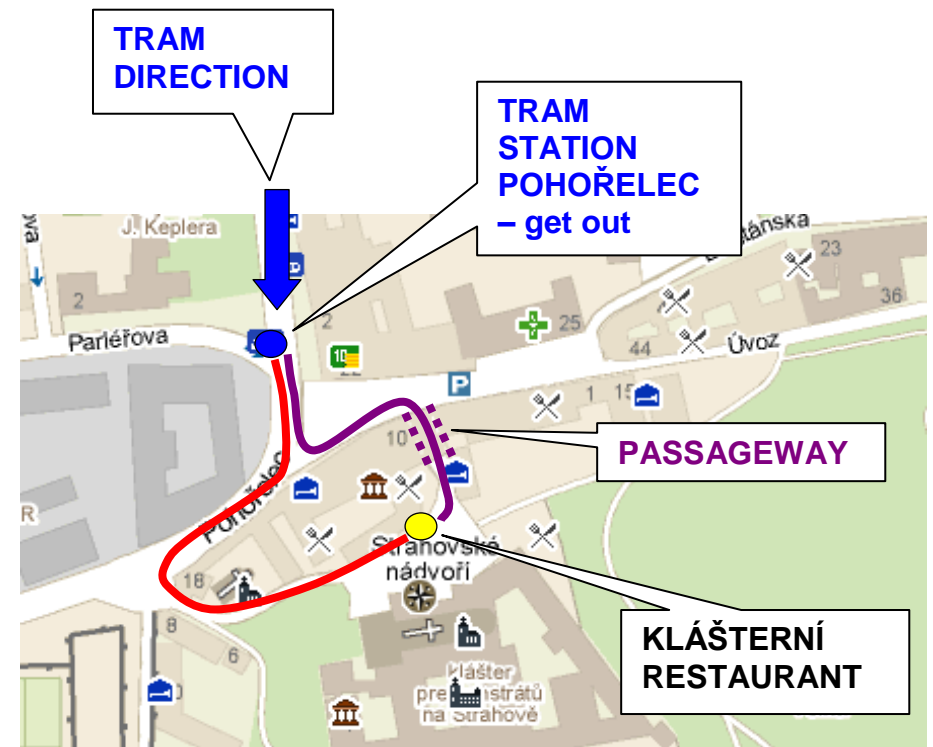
TRAM DIRECTION

TRAM STATION POHOŘELEC – get out

J. Keplera

wa

2

Parléřova

Loretánska

23

25

36

44

Úvoz

10

1

15

10

P

PASSAGEWAY

Pohořelec

R

Strahovské nádvoří

18

8

6

KLÁŠTERNÍ RESTAURANT

Klášter premonstrátů na Strahově